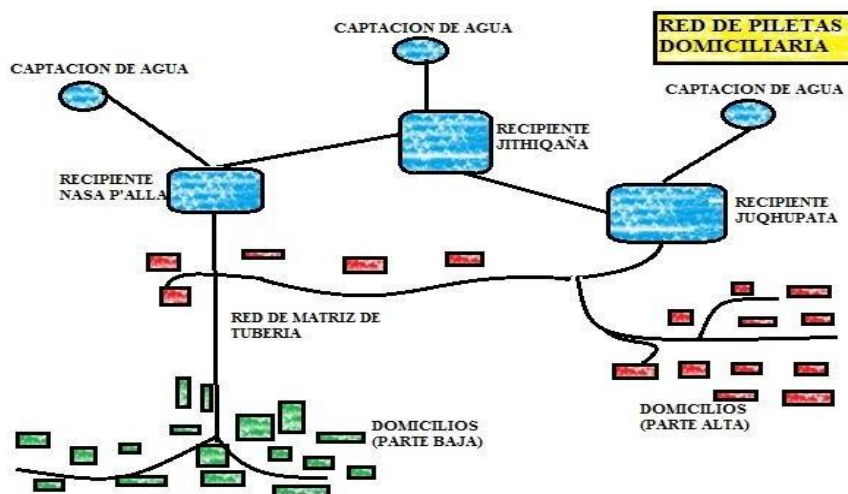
RED DE PILETAS DOMICILIARIA

CAPTACION DE AGUA

CAPTACION DE AGUA

CAPTACION DE AGUA

RECIPIENTE JITHIQAÑA

RECIPIENTE NASA P'ALLA

RECIPIENTE JUQHUPATA

RED DE MATRIZ DE TUBERIA

DOMICILIOS (PARTE BAJA)

DOMICILIOS (PARTE ALTA)